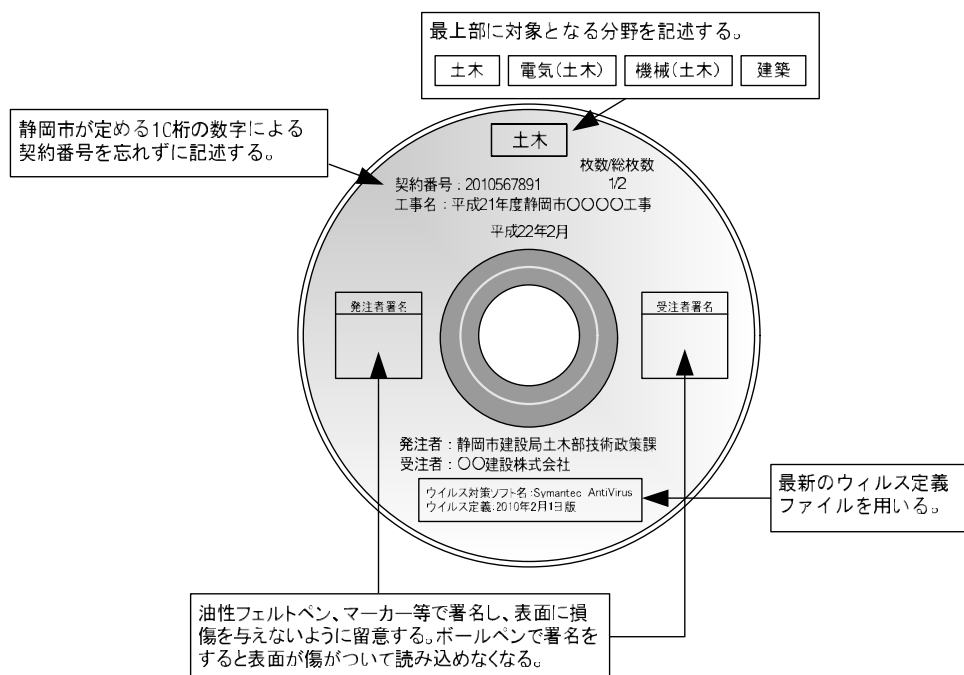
最上部に対象となる分野を記述する。

土木　電気(土木)　機械(土木)　建築

静岡市が定める10桁の数字による契約番号を忘れずに記述する。

土木

契約番号：2010567891
工事名：平成21年度静岡市○○○○工事

枚数/総枚数
1/2

平成22年2月

発注者署名

受注者署名

発注者：静岡市建設局土木部技術政策課
受注者：○○建設株式会社

ウイルス対策ソフト名：Symantec AntiVirus
ウイルス定義：2010年2月1日版

最新のウィルス定義ファイルを用いる。

油性フェルトペン、マーカー等で署名し、表面に損傷を与えないように留意する。ボールペンで署名をすると表面が傷がついて読み込めなくなる。